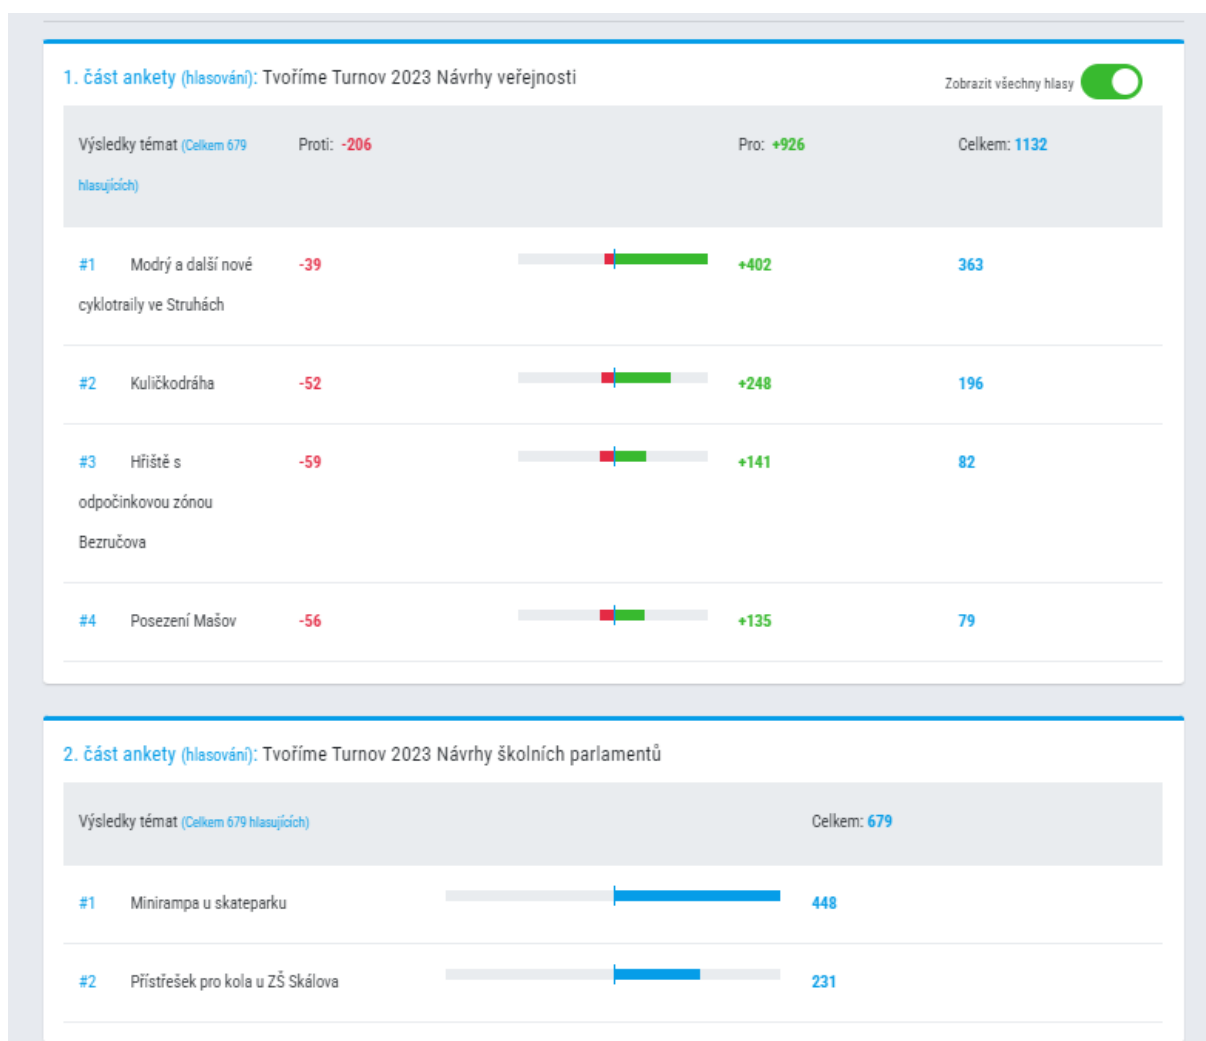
1. část ankety (hlasování): Tvoříme Turnov 2023 Návrhy veřejnosti

Zobrazit všechny hlasy

| Výsledky témat (Celkem 679 hlasujících) | Proti: -206 | Pro: +926 | Celkem: 1132 |
|---|---|---|---|
| #1 Modrý a další nové cyklotraily ve Struhách | -39 | +402 | 363 |
| #2 Kuličkodráha | -52 | +248 | 196 |
| #3 Hřiště s odpočinkovou zónou Bezručova | -59 | +141 | 82 |
| #4 Posezení Mašov | -56 | +135 | 79 |

2. část ankety (hlasování): Tvoříme Turnov 2023 Návrhy školních parlamentů

| Výsledky témat (Celkem 679 hlasujících) | Celkem: 679 |
|---|---|
| #1 Minirampa u skateparku | 448 |
| #2 Přístřešek pro kola u ZŠ Skálova | 231 |